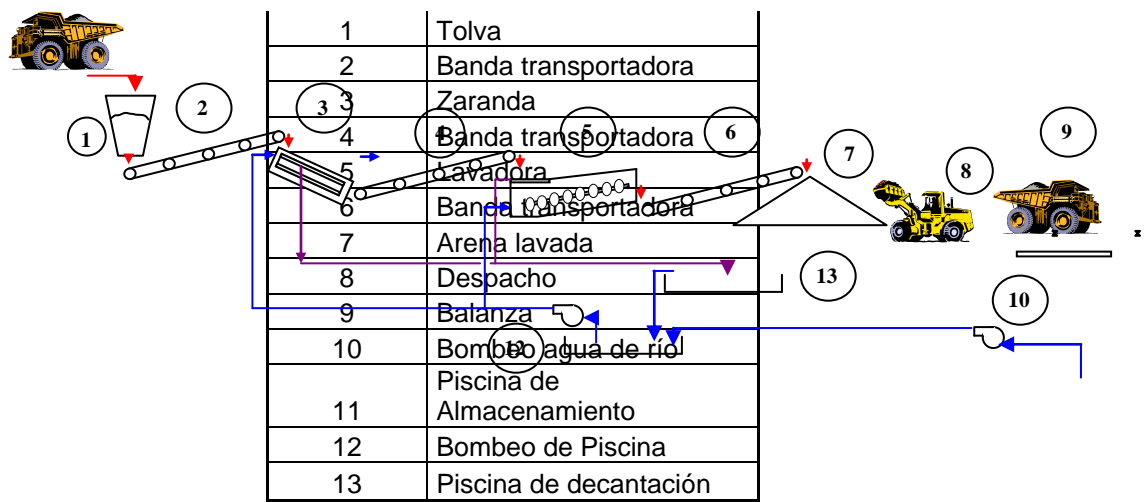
| | |
|---|---|
| 1 | Tolva |
| 2 | Banda transportadora |
| 3 | Zaranda |
| 4 | Banda transportadora |
| 5 | Lavadora |
| 6 | Banda transportadora |
| 7 | Arena lavada |
| 8 | Despacho |
| 9 | Balanza |
| 10 | Bombeo agua de río |
| 11 | Piscina de Almacenamiento |
| 12 | Bombeo de Piscina |
| 13 | Piscina de decantación |

1
2
3
4
5
6
7
8
9
10
11
12
13